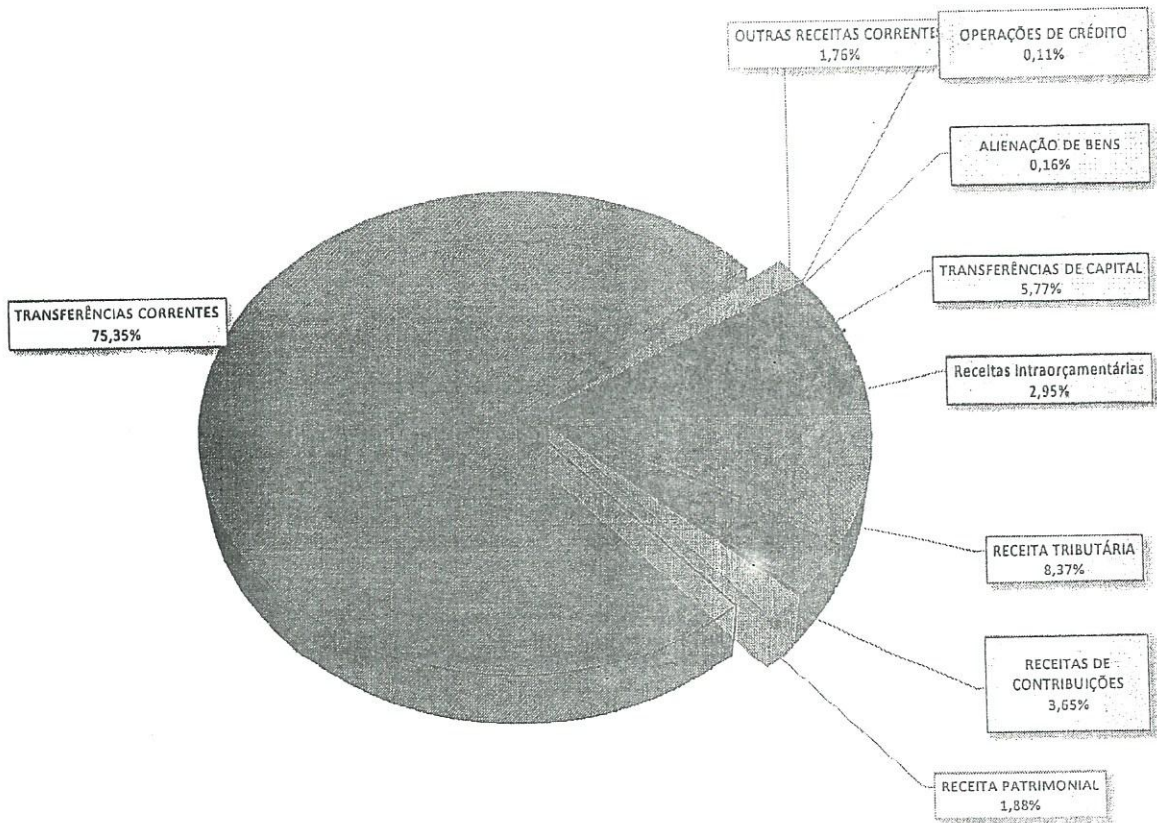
OUTRAS RECEITAS CORRENTES
1,76%

OPERAÇÕES DE CRÉDITO
0,11%

ALIENAÇÃO DE BENS
0,16%

TRANSFERÊNCIAS DE CAPITAL
5,77%

TRANSFERÊNCIAS CORRENTES
75,35%

Receitas Intraorçamentárias
2,95%

RECEITA TRIBUTÁRIA
8,37%

RECEITAS DE CONTRIBUIÇÕES
3,65%

RECEITA PATRIMONIAL
1,88%